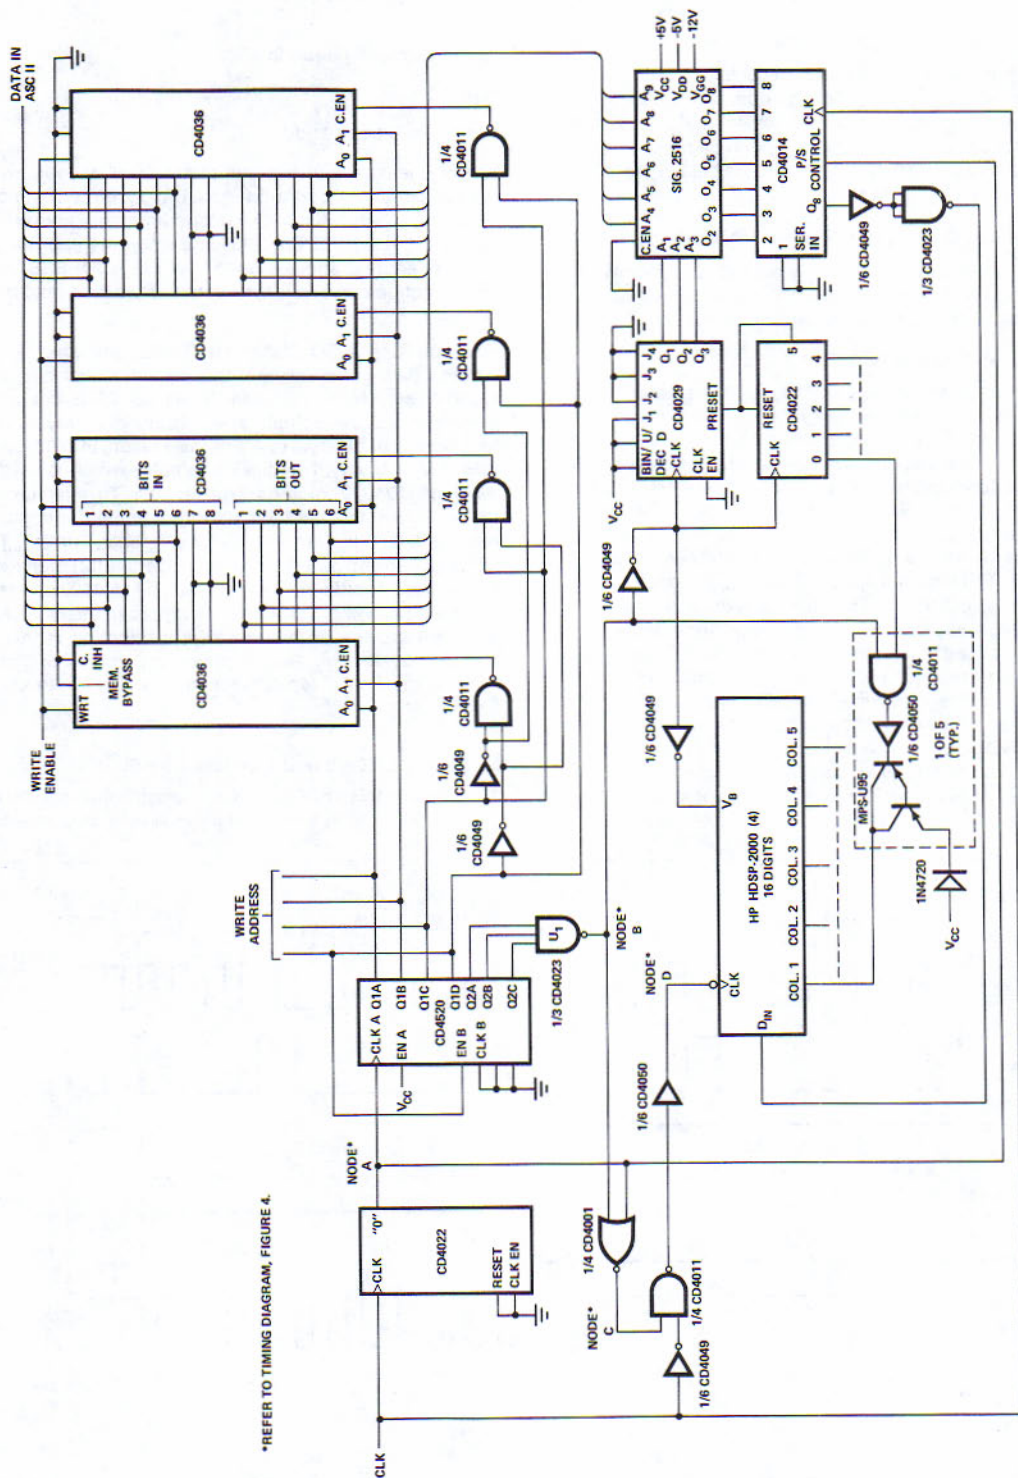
DATA IN ASC II

CD4036
$A_0$ $A_1$ C.EN

CD4036
$A_0$ $A_1$ C.EN

1 2 3 4 5 6 7 8
BITS IN
CD4036
1 2 3 4 5 6
BITS OUT
$A_0$ $A_1$ C.EN

WRT C. INH
MEM. BYPASS
CD4036
$A_0$ $A_1$ C.EN

WRITE ENABLE

1/4 CD4011
1/4 CD4011
1/4 CD4011
1/4 CD4011
1/6 CD4049
1/6 CD4049

WRITE ADDRESS

>CLK A Q1A
EN A Q1B
CD4520 Q1C
EN B Q1D
CLK B Q2A
Q2B
Q2C
$V_{CC}$

$U_1$
1/3 CD4023
NODE* B

NODE* A

"0"
>CLK
CD4022
RESET
CLK EN

*REFER TO TIMING DIAGRAM, FIGURE 4.

CLK

+5V -5V -12V
$A_9$ $V_{CC}$
$A_8$ $V_{DD}$ $O_8$ $V_{GG}$
$A_7$ $O_7$
$A_6$ $O_6$
$A_5$ SIG. 2516 $O_5$
C.EN $A_4$ $O_4$
$A_1$ $O_3$
$A_2$ $O_2$
$A_3$

8 7 6 5 4 3 2 1
CD4014
P/S CONTROL
CLK
$Q_8$
SER. IN

1/6 CD4049
1/3 CD4023

$J_4$ $J_3$ $J_2$ $J_1$
BIN/ U/ DEC D
>CLK CD4029
CLK EN
PRESET
$Q_1$ $Q_2$ $Q_3$

RESET
CD4022
>CLK
5 4 3 2 1 0

$V_{CC}$
1/6 CD4049
1/6 CD4049

$V_B$
HP HDSP-2000 (4)
16 DIGITS
CLK
$D_{IN}$
COL. 5 COL. 4 COL. 3 COL. 2 COL. 1

1/4 CD4011
1/6 CD4050
1 OF 5 (TYP.)
MPS-U95
1N4720
$V_{CC}$

NODE* D
1/6 CD4050

1/4 CD4001
NODE* C
1/4 CD4011
1/6 CD4049